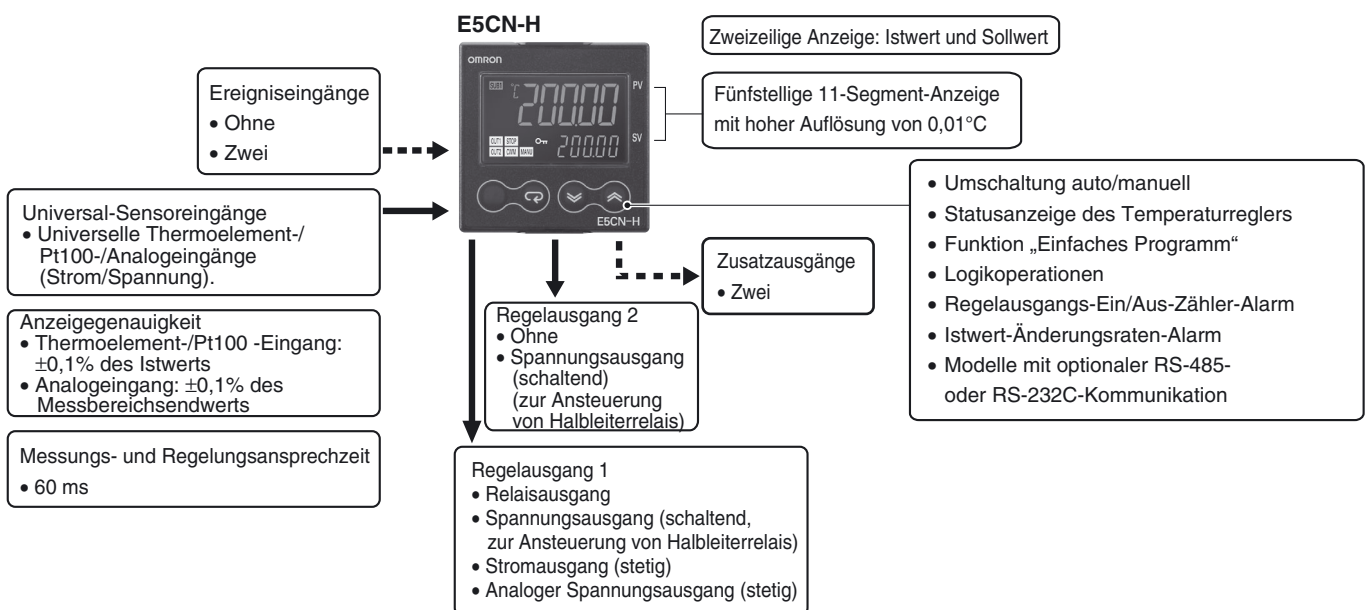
E5CN-H

Zweizeilige Anzeige: Istwert und Sollwert

omron

PV

SV

OUT1 STOP OUT2 CMW MANU

200.00

200.00

E5CN-H

Fünfstellige 11-Segment-Anzeige mit hoher Auflösung von 0,01°C

Ereigniseingänge
• Ohne
• Zwei

Universal-Sensoreingänge
• Universelle Thermoelement-/Pt100-/Analogeingänge (Strom/Spannung).

Anzeigegenauigkeit
• Thermoelement-/Pt100 -Eingang: ±0,1% des Istwerts
• Analogeingang: ±0,1% des Messbereichsendwerts

Messungs- und Regelungsansprechzeit
• 60 ms

• Umschaltung auto/manuell
• Statusanzeige des Temperaturreglers
• Funktion „Einfaches Programm"
• Logikoperationen
• Regelausgangs-Ein/Aus-Zähler-Alarm
• Istwert-Änderungsraten-Alarm
• Modelle mit optionaler RS-485- oder RS-232C-Kommunikation

Zusatzausgänge
• Zwei

Regelausgang 2
• Ohne
• Spannungsausgang (schaltend) (zur Ansteuerung von Halbleiterrelais)

Regelausgang 1
• Relaisausgang
• Spannungsausgang (schaltend, zur Ansteuerung von Halbleiterrelais)
• Stromausgang (stetig)
• Analoger Spannungsausgang (stetig)